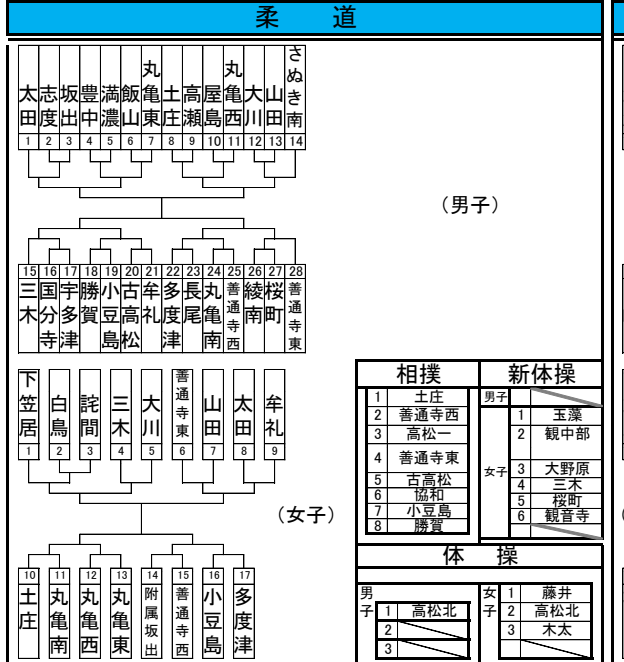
柔　道

| 太田 | 志度 | 坂出 | 豊中 | 満濃 | 飯山 | 丸亀東 | 土庄 | 高瀬 | 屋島 | 丸亀西 | 大川 | 山田 | さぬき南 |
|---|---|---|---|---|---|---|---|---|---|---|---|---|---|
| 1 | 2 | 3 | 4 | 5 | 6 | 7 | 8 | 9 | 10 | 11 | 12 | 13 | 14 |

（男子）

| 15 | 16 | 17 | 18 | 19 | 20 | 21 | 22 | 23 | 24 | 25 | 26 | 27 | 28 |
|---|---|---|---|---|---|---|---|---|---|---|---|---|---|
| 三木 | 国分寺 | 宇多津 | 勝賀 | 小豆島 | 古高松 | 牟礼 | 多度津 | 長尾 | 丸亀南 | 善通寺西 | 綾南 | 桜町 | 善通寺東 |

| 下笠居 | 白鳥 | 詫間 | 三木 | 大川 | 善通寺東 | 山田 | 太田 | 牟礼 |
|---|---|---|---|---|---|---|---|---|
| 1 | 2 | 3 | 4 | 5 | 6 | 7 | 8 | 9 |

（女子）

| 10 | 11 | 12 | 13 | 14 | 15 | 16 | 17 |
|---|---|---|---|---|---|---|---|
| 土庄 | 丸亀南 | 丸亀西 | 丸亀東 | 附属坂出 | 善通寺西 | 小豆島 | 多度津 |

相撲

| 1 | 土庄 |
|---|---|
| 2 | 善通寺西 |
| 3 | 高松一 |
| 4 | 善通寺東 |
| 5 | 古高松 |
| 6 | 協和 |
| 7 | 小豆島 |
| 8 | 勝賀 |

新体操

| 男子 | | |
|---|---|---|
| 女子 | 1 | 玉藻 |
| | 2 | 観中部 |
| | 3 | 大野原 |
| | 4 | 三木 |
| | 5 | 桜町 |
| | 6 | 観音寺 |

体　操

| 男子 | 1 | 高松北 |
|---|---|---|
| | 2 | |
| | 3 | |

| 女子 | 1 | 藤井 |
|---|---|---|
| | 2 | 高松北 |
| | 3 | 木太 |